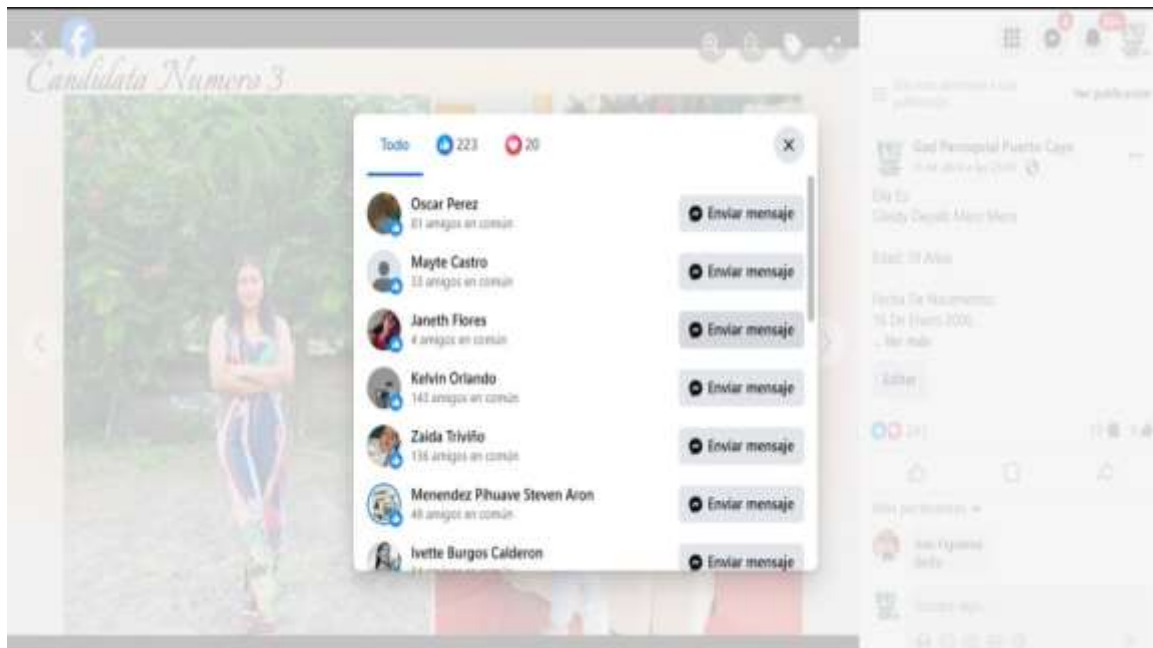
Candidata Numero 3

Todo 223 20

Oscar Perez
81 amigos en común
Enviar mensaje

Mayte Castro
33 amigos en común
Enviar mensaje

Janeth Flores
4 amigos en común
Enviar mensaje

Kelvin Orlando
143 amigos en común
Enviar mensaje

Zaida Triviño
136 amigos en común
Enviar mensaje

Menendez Pihuave Steven Aron
49 amigos en común
Enviar mensaje

Ivette Burgos Calderon
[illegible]
Enviar mensaje

Gad Parroquial Puerto Cayo
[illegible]

Ella Es
Glindy Dayeli Mero Mero

Edad: 19 Años

Fecha De Nacimiento:
16 De Enero 2000
... Ver más

Editar

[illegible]

Más pertinentes

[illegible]